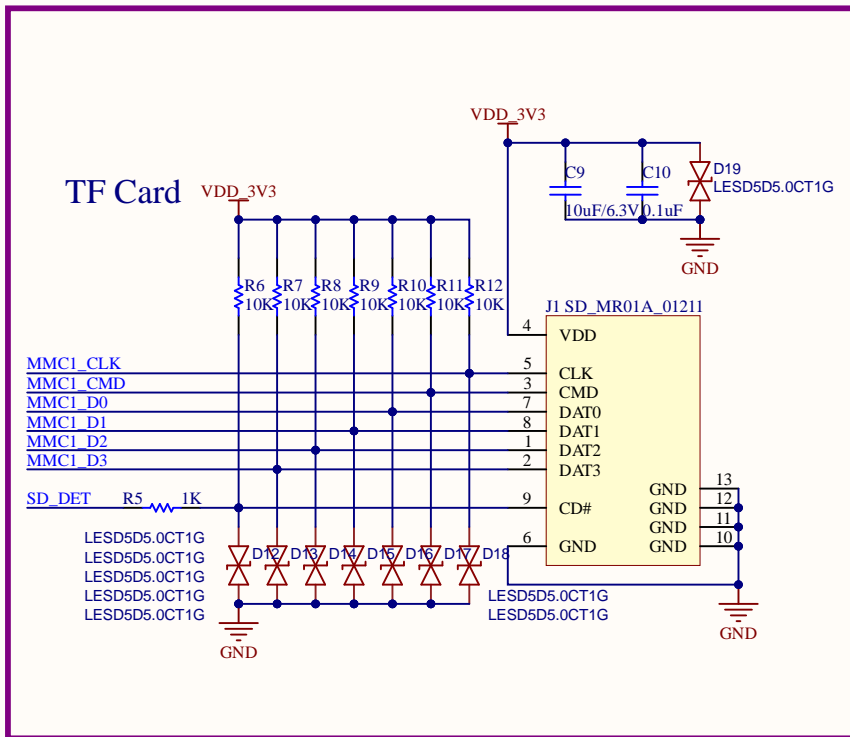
TF Card

VDD_3V3

VDD_3V3

C9
10uF/6.3V

C10
0.1uF

D19
LESD5D5.0CT1G

GND

R6 10K
R7 10K
R8 10K
R9 10K
R10 10K
R11 10K
R12 10K

J1 SD_MR01A_01211

4 VDD
5 CLK
3 CMD
7 DAT0
8 DAT1
1 DAT2
2 DAT3
9 CD#
6 GND

GND 13
GND 12
GND 11
GND 10

MMC1_CLK
MMC1_CMD
MMC1_D0
MMC1_D1
MMC1_D2
MMC1_D3

SD_DET R5 1K

LESD5D5.0CT1G
LESD5D5.0CT1G
LESD5D5.0CT1G
LESD5D5.0CT1G
LESD5D5.0CT1G

D12 D13 D14 D15 D16 D17 D18

LESD5D5.0CT1G
LESD5D5.0CT1G

GND

GND